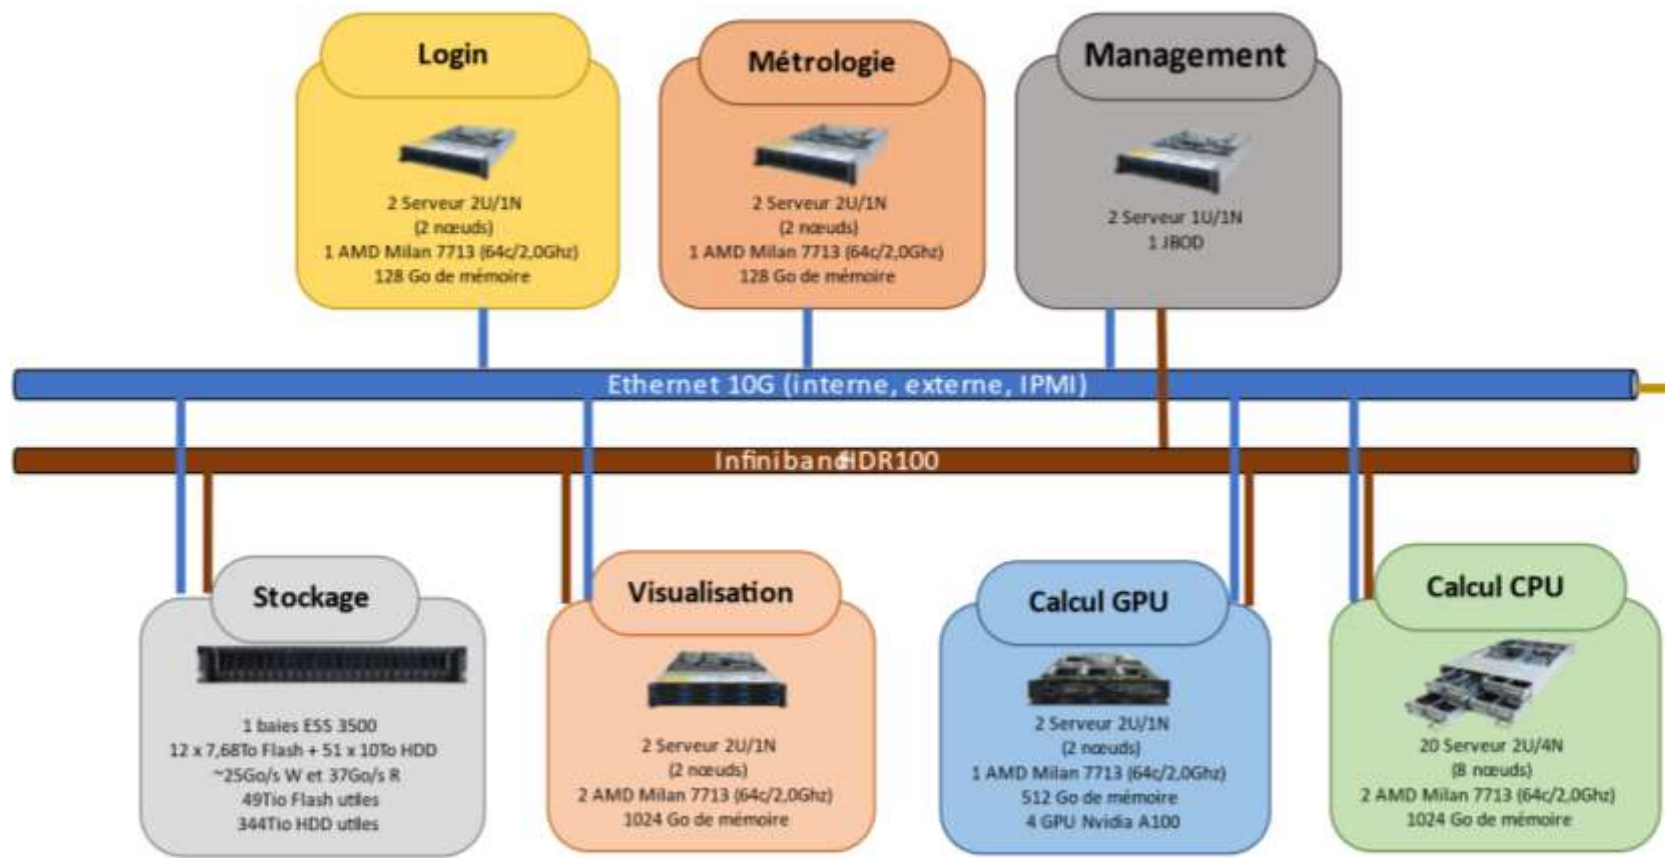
Login

2 Serveur 2U/1N
(2 nœuds)
1 AMD Milan 7713 (64c/2,0Ghz)
128 Go de mémoire

Métrologie

2 Serveur 2U/1N
(2 nœuds)
1 AMD Milan 7713 (64c/2,0Ghz)
128 Go de mémoire

Management

2 Serveur 1U/1N
1 JBOD

Ethernet 10G (interne, externe, IPMI)

InfinibandHDR100

Stockage

1 baies ESS 3500
12 x 7,68To Flash + 51 x 10To HDD
~25Go/s W et 37Go/s R
49Tio Flash utiles
344Tio HDD utiles

Visualisation

2 Serveur 2U/1N
(2 nœuds)
2 AMD Milan 7713 (64c/2,0Ghz)
1024 Go de mémoire

Calcul GPU

2 Serveur 2U/1N
(2 nœuds)
1 AMD Milan 7713 (64c/2,0Ghz)
512 Go de mémoire
4 GPU Nvidia A100

Calcul CPU

20 Serveur 2U/4N
(8 nœuds)
2 AMD Milan 7713 (64c/2,0Ghz)
1024 Go de mémoire